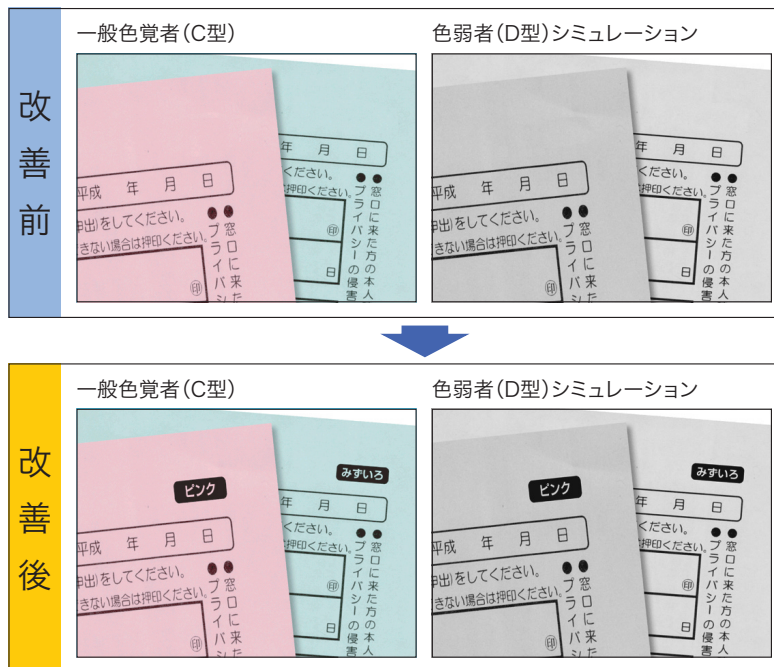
改善前

一般色覚者(C型)

平成　年　月　日

申出をしてください。
きない場合は押印ください。

窓口に来た
プライバシ

年　月　日

ください。

窓口に来た方の本人
プライバシーの侵害

色弱者(D型)シミュレーション

平成　年　月　日

申出をしてください。
きない場合は押印ください。

窓口に来た
プライバシ

年　月　日

ください。

窓口に来た方の本人
プライバシーの侵害

改善後

一般色覚者(C型)

ピンク

みずいろ

平成　年　月　日

申出をしてください。
きない場合は押印ください。

窓口に来た
プライバシ

年　月　日

ください。

窓口に来た方の本人
プライバシーの侵害

色弱者(D型)シミュレーション

ピンク

みずいろ

平成　年　月　日

申出をしてください。
きない場合は押印ください。

窓口に来た
プライバシ

年　月　日

ください。

窓口に来た方の本人
プライバシーの侵害